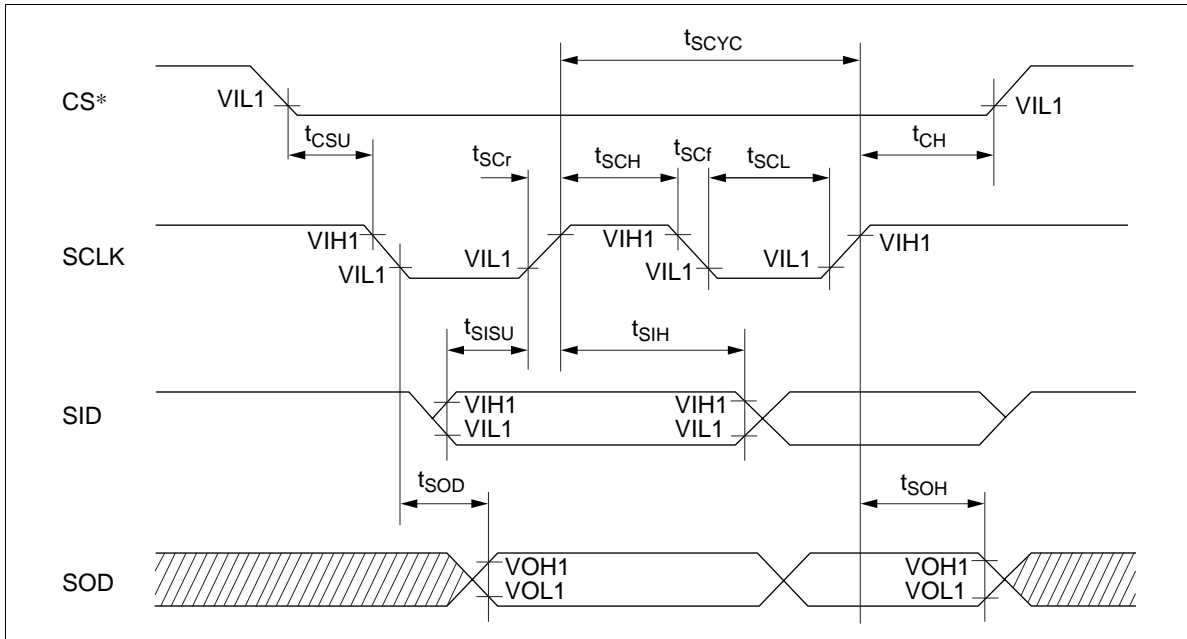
$t_{SCYC}$

CS*

VIL1

VIL1

$t_{CSU}$

$t_{SCr}$

$t_{SCH}$

$t_{SCf}$

$t_{SCL}$

$t_{CH}$

SCLK

VIH1

VIL1

VIL1

VIH1

VIL1

VIL1

VIH1

$t_{SISU}$

$t_{SIH}$

SID

VIH1

VIL1

VIH1

VIL1

$t_{SOD}$

$t_{SOH}$

SOD

VOH1

VOL1

VOH1

VOL1